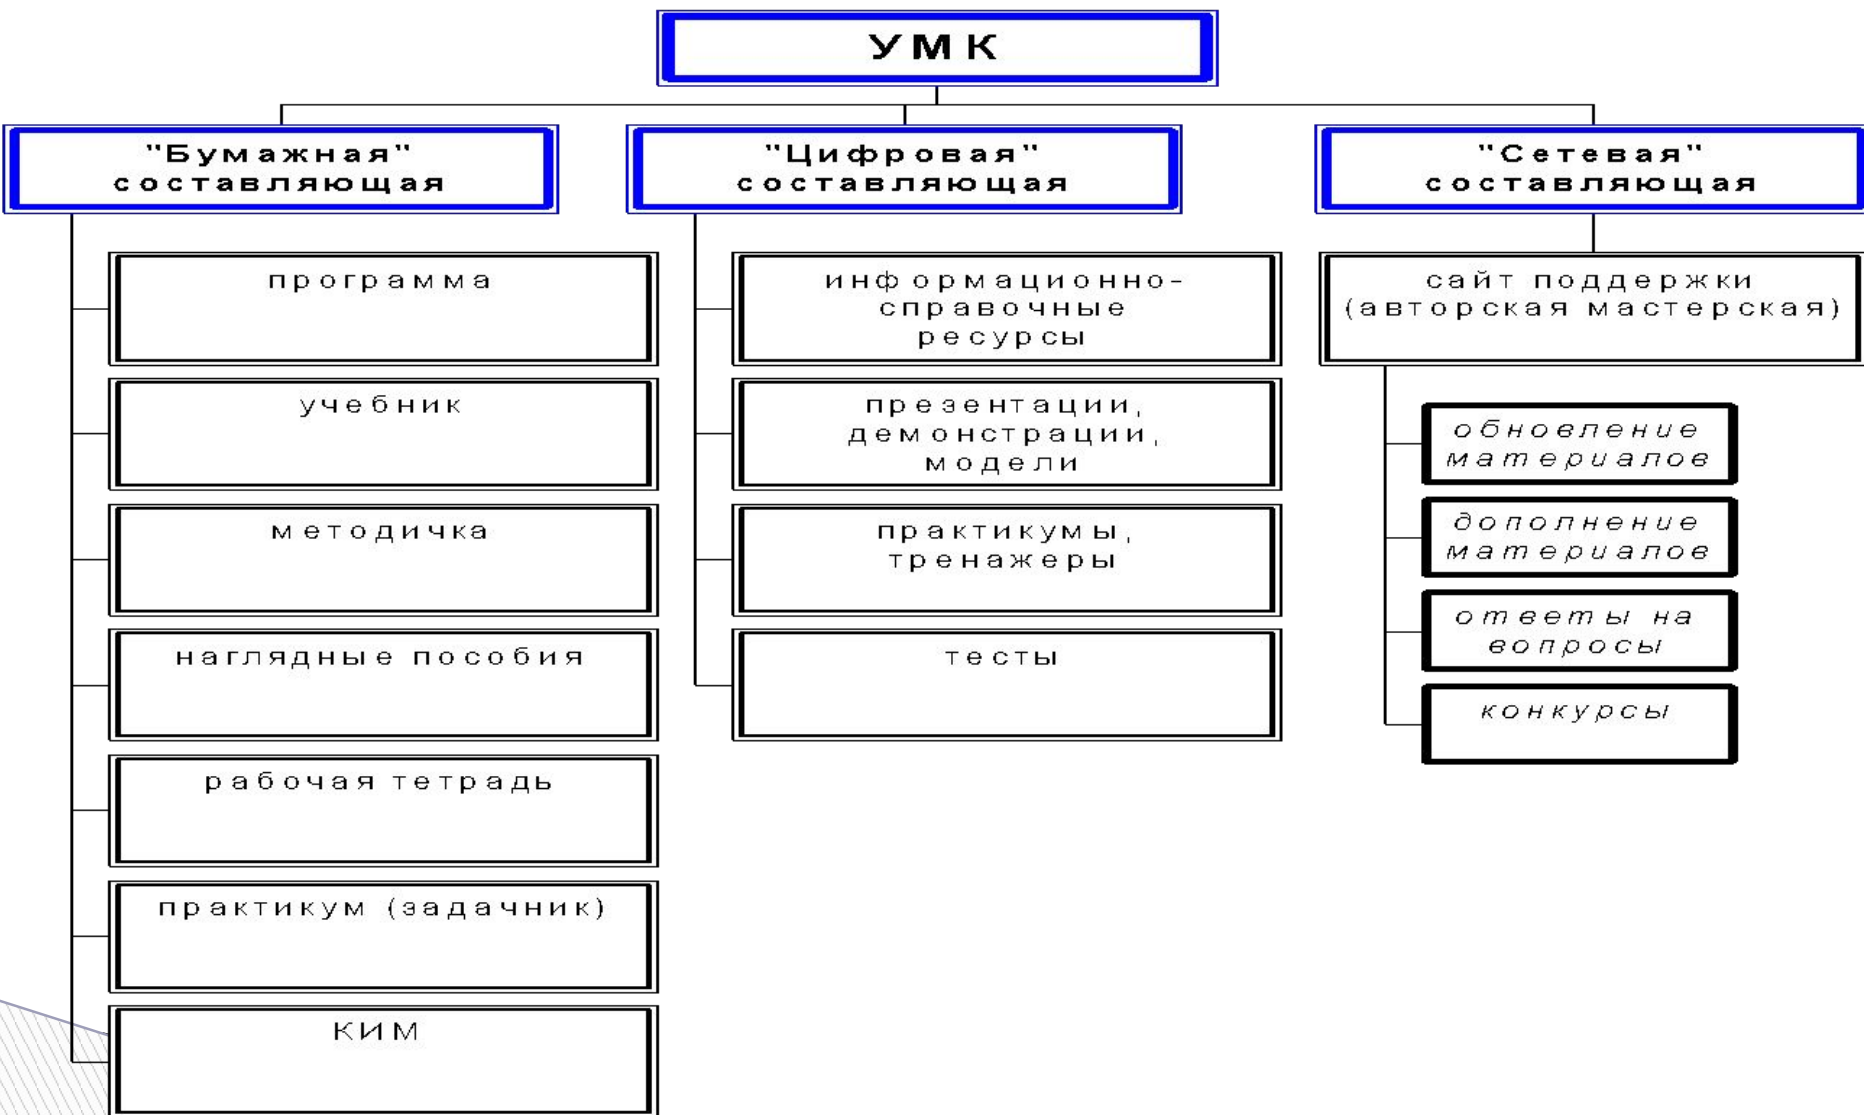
УМК

"Бумажная" составляющая

программа

учебник

методичка

наглядные пособия

рабочая тетрадь

практикум (задачник)

КИМ

"Цифровая" составляющая

информационно-справочные ресурсы

презентации, демонстрации, модели

практикумы, тренажеры

тесты

"Сетевая" составляющая

сайт поддержки (авторская мастерская)

обновление материалов

дополнение материалов

ответы на вопросы

конкурсы